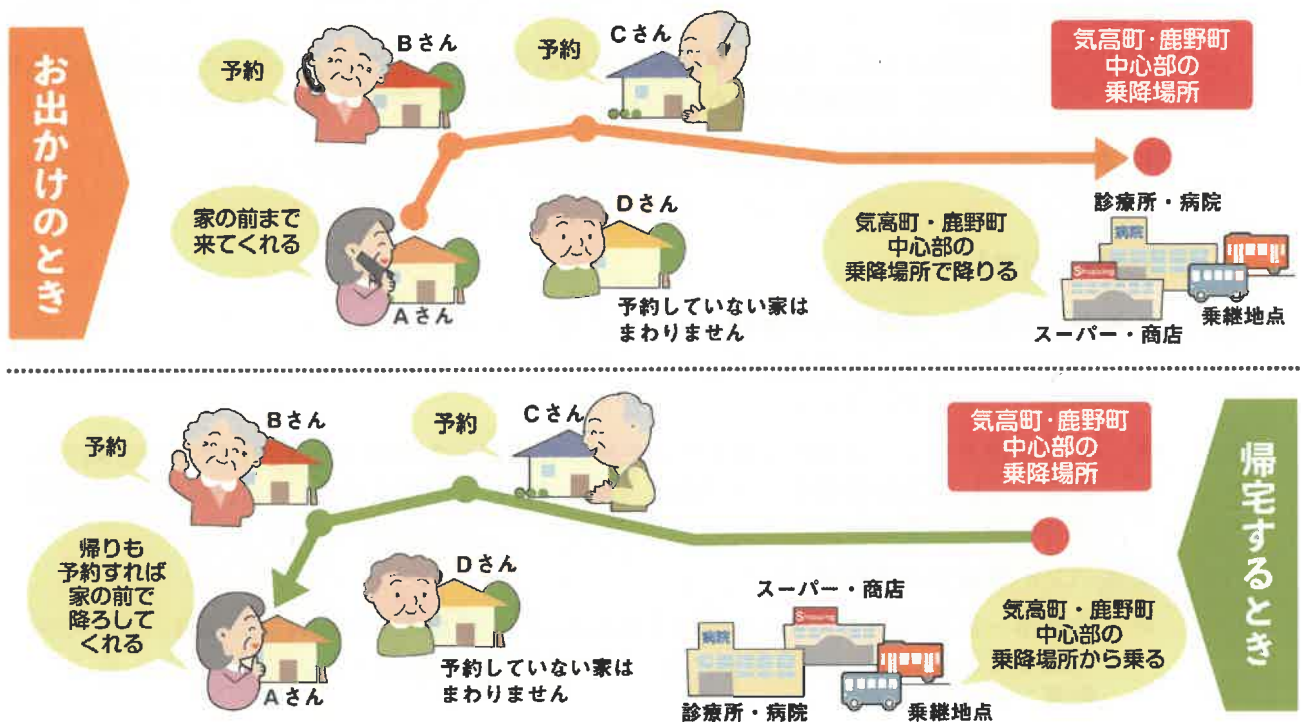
お出かけのとき

予約

Bさん

予約

Cさん

気高町・鹿野町
中心部の
乗降場所

家の前まで
来てくれる

Aさん

Dさん

予約していない家は
まわりません

気高町・鹿野町
中心部の
乗降場所で降りる

診療所・病院

病院

Shopping

スーパー・商店

乗継地点

予約

Bさん

予約

Cさん

気高町・鹿野町
中心部の
乗降場所

帰宅するとき

帰りも
予約すれば
家の前で
降ろして
くれる

Aさん

Dさん

予約していない家は
まわりません

スーパー・商店

Shopping

病院

診療所・病院

気高町・鹿野町
中心部の
乗降場所から乗る

乗継地点